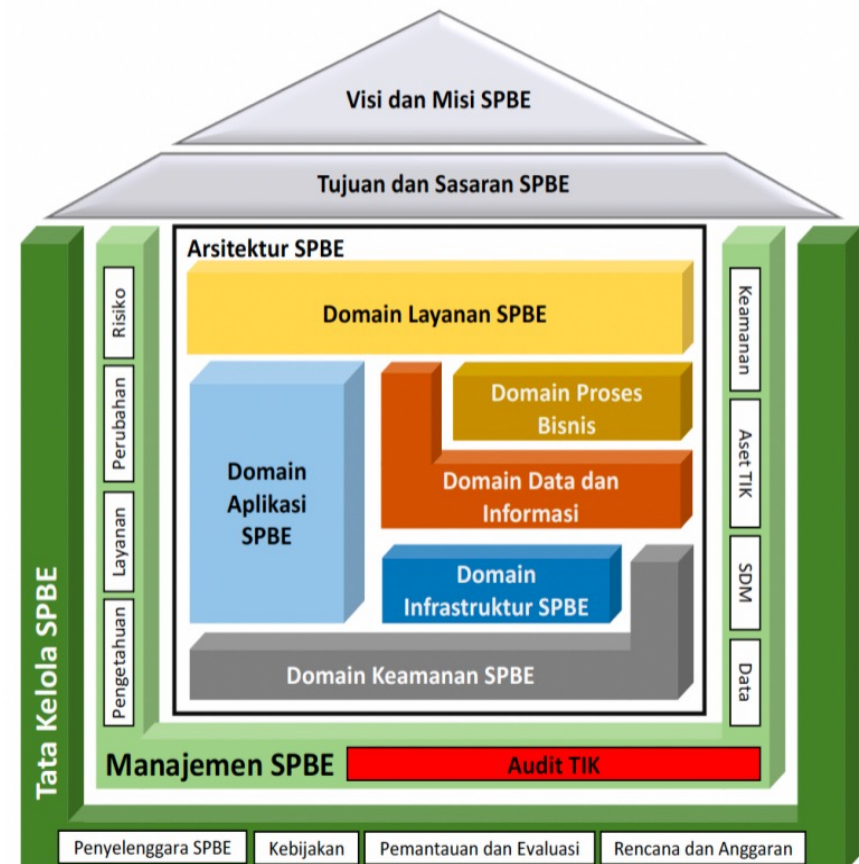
Visi dan Misi SPBE

Tujuan dan Sasaran SPBE

Arsitektur SPBE

Domain Layanan SPBE

Domain Aplikasi SPBE

Domain Proses Bisnis

Domain Data dan Informasi

Domain Infrastruktur SPBE

Domain Keamanan SPBE

Risiko

Perubahan

Layanan

Pengetahuan

Keamanan

Aset TIK

SDM

Data

Tata Kelola SPBE

Manajemen SPBE

Audit TIK

Penyelenggara SPBE | Kebijakan | Pemantauan dan Evaluasi | Rencana dan Anggaran